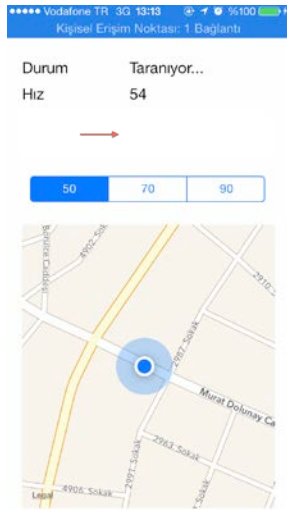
••••• Vodafone TR 3G 13:13 %100
Kişisel Erişim Noktası: 1 Bağlantı

Durum Taranıyor...
Hız 54

50 70 90

Bahçe Caddesi
4902. Sokak
2910
2987. Sokak
Murat Dolunay Ca
2963. Sokak
2991. Sokak
4906. Sokak
Legal